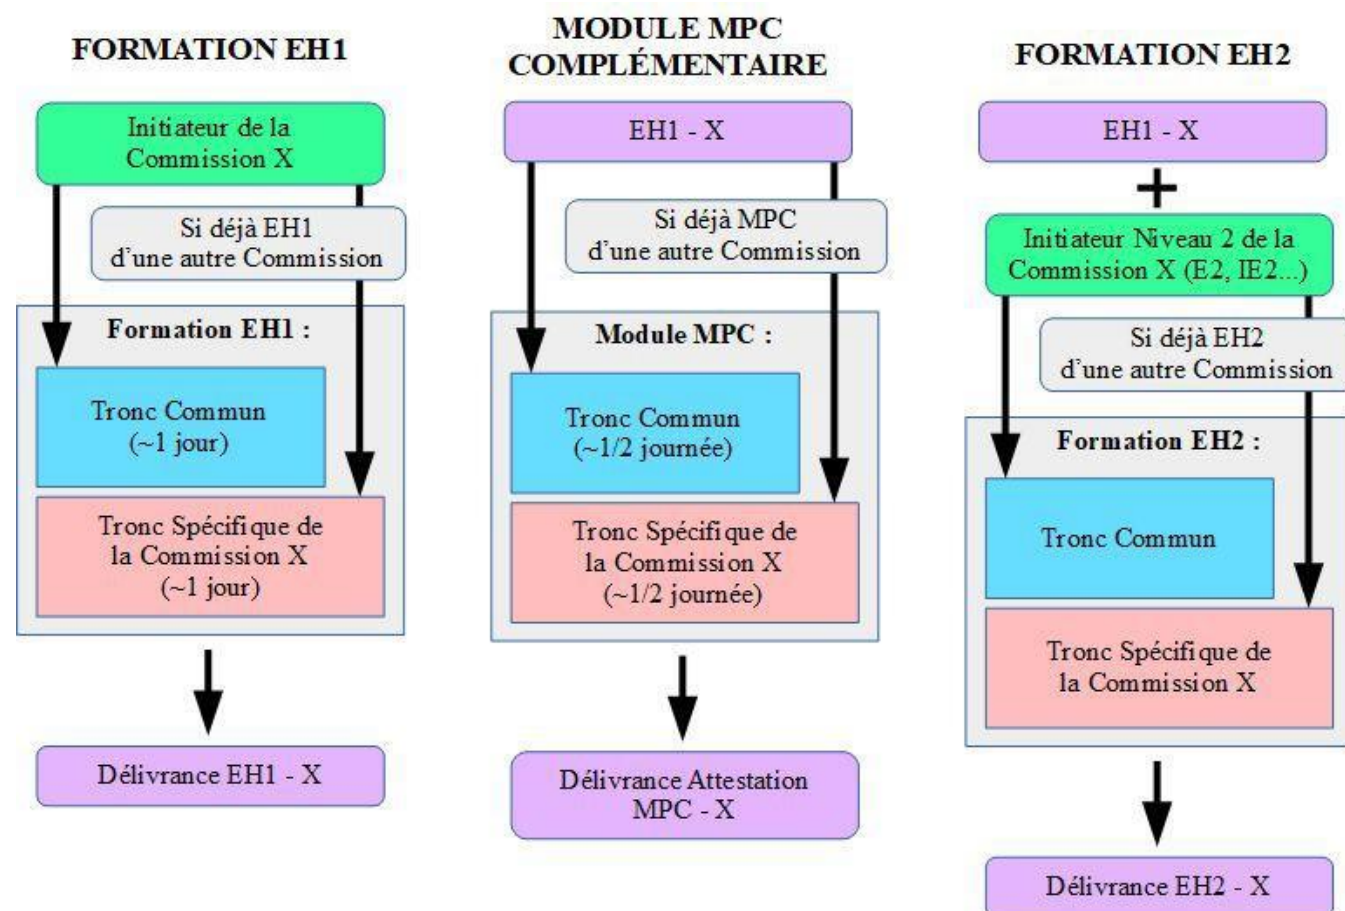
FORMATION EH1

Initiateur de la Commission X

Si déjà EH1 d'une autre Commission

Formation EH1 :

Tronc Commun (~1 jour)

Tronc Spécifique de la Commission X (~1 jour)

Délivrance EH1 - X

MODULE MPC COMPLÉMENTAIRE

EH1 - X

Si déjà MPC d'une autre Commission

Module MPC :

Tronc Commun (~1/2 journée)

Tronc Spécifique de la Commission X (~1/2 journée)

Délivrance Attestation MPC - X

FORMATION EH2

EH1 - X

+

Initiateur Niveau 2 de la Commission X (E2, IE2...)

Si déjà EH2 d'une autre Commission

Formation EH2 :

Tronc Commun

Tronc Spécifique de la Commission X

Délivrance EH2 - X